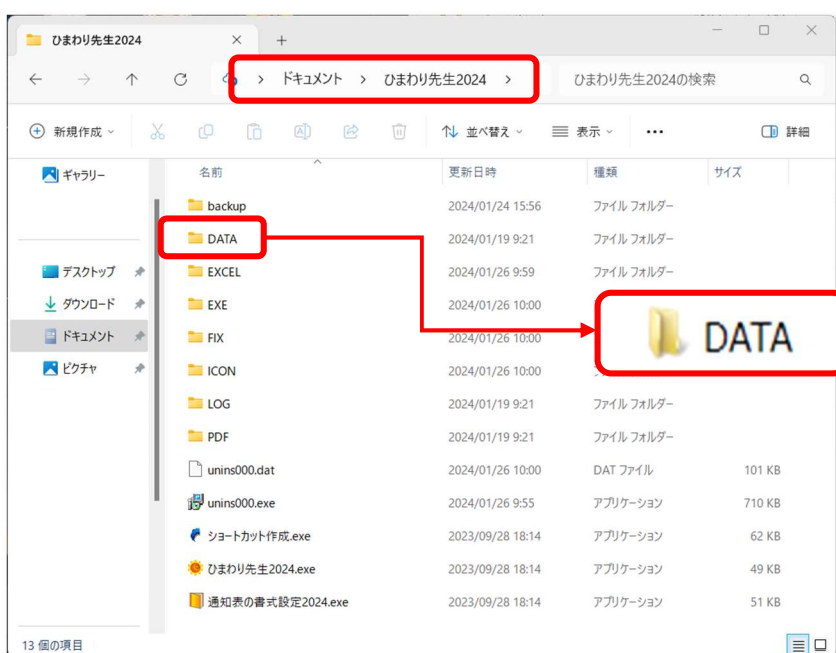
ひまわり先生2024 × +

> ドキュメント > ひまわり先生2024 >

ひまわり先生2024の検索

新規作成 並べ替え 表示 ··· 詳細

ギャラリー

デスクトップ
ダウンロード
ドキュメント
ピクチャ

| 名前 | 更新日時 | 種類 | サイズ |
|---|---|---|---|
| backup | 2024/01/24 15:56 | ファイル フォルダー | |
| DATA | 2024/01/19 9:21 | ファイル フォルダー | |
| EXCEL | 2024/01/26 9:59 | ファイル フォルダー | |
| EXE | 2024/01/26 10:00 | | |
| FIX | 2024/01/26 10:00 | | |
| ICON | 2024/01/26 10:00 | | |
| LOG | 2024/01/19 9:21 | ファイル フォルダー | |
| PDF | 2024/01/19 9:21 | ファイル フォルダー | |
| unins000.dat | 2024/01/26 10:00 | DAT ファイル | 101 KB |
| unins000.exe | 2024/01/26 9:55 | アプリケーション | 710 KB |
| ショートカット作成.exe | 2023/09/28 18:14 | アプリケーション | 62 KB |
| ひまわり先生2024.exe | 2023/09/28 18:14 | アプリケーション | 49 KB |
| 通知表の書式設定2024.exe | 2023/09/28 18:14 | アプリケーション | 51 KB |

DATA

13 個の項目